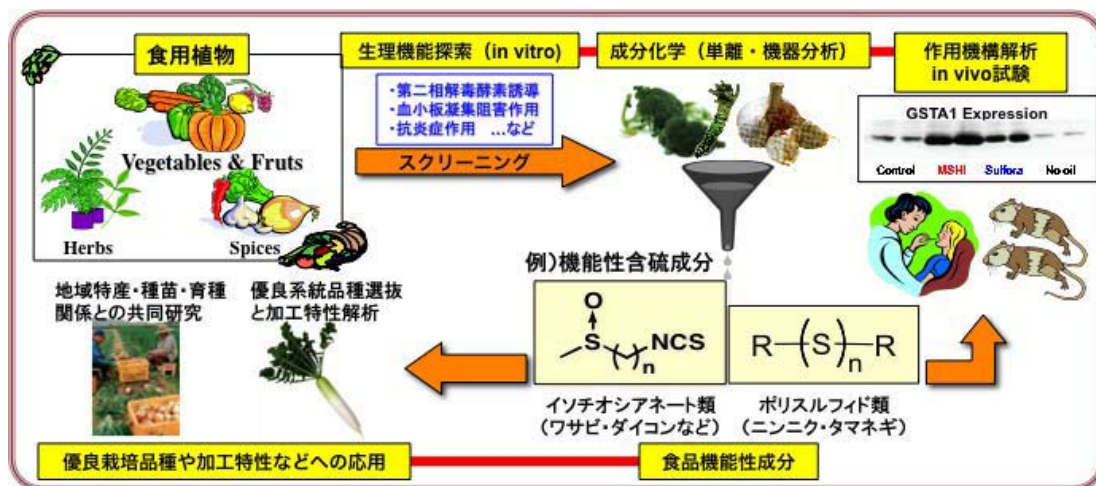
食用植物

Vegetables & Fruts

Herbs

Spices

生理機能探索（in vitro）

・第二相解毒酵素誘導
・血小板凝集阻害作用
・抗炎症作用 …など

スクリーニング

成分化学（単離・機器分析）

作用機構解析
in vivo試験

GSTA1 Expression

Control MSHI Sulfora No-oil

例）機能性含硫成分

地域特産・種苗・育種関係との共同研究

優良系統品種選抜と加工特性解析

$\overset{O}{\uparrow}$
$S$ $NCS$
$n$

$R-(S)_n-R$

イソチオシアネート類
（ワサビ・ダイコンなど）

ポリスルフィド類
（ニンニク・タマネギ）

優良栽培品種や加工特性などへの応用

食品機能性成分